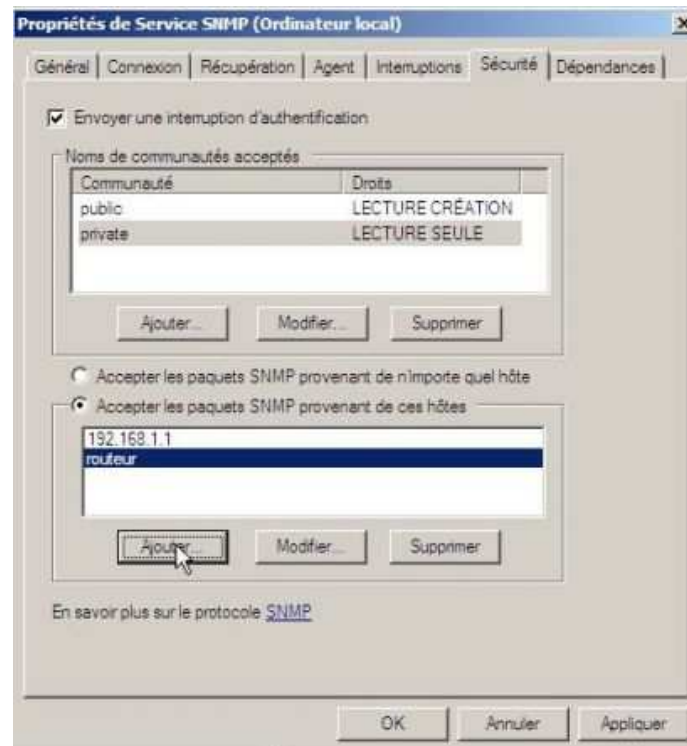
Propriétés de Service SNMP (Ordinateur local)

X

Général | Connexion | Récupération | Agent | Interruptions | Sécurité | Dépendances

Envoyer une interruption d'authentification

Noms de communautés acceptés

| Communauté | Droits |
|---|---|
| public | LECTURE CRÉATION |
| private | LECTURE SEULE |

Ajouter... Modifier... Supprimer

Accepter les paquets SNMP provenant de n'importe quel hôte

Accepter les paquets SNMP provenant de ces hôtes

192.168.1.1
routeur

Ajouter... Modifier... Supprimer

En savoir plus sur le protocole SNMP

OK Annuler Appliquer